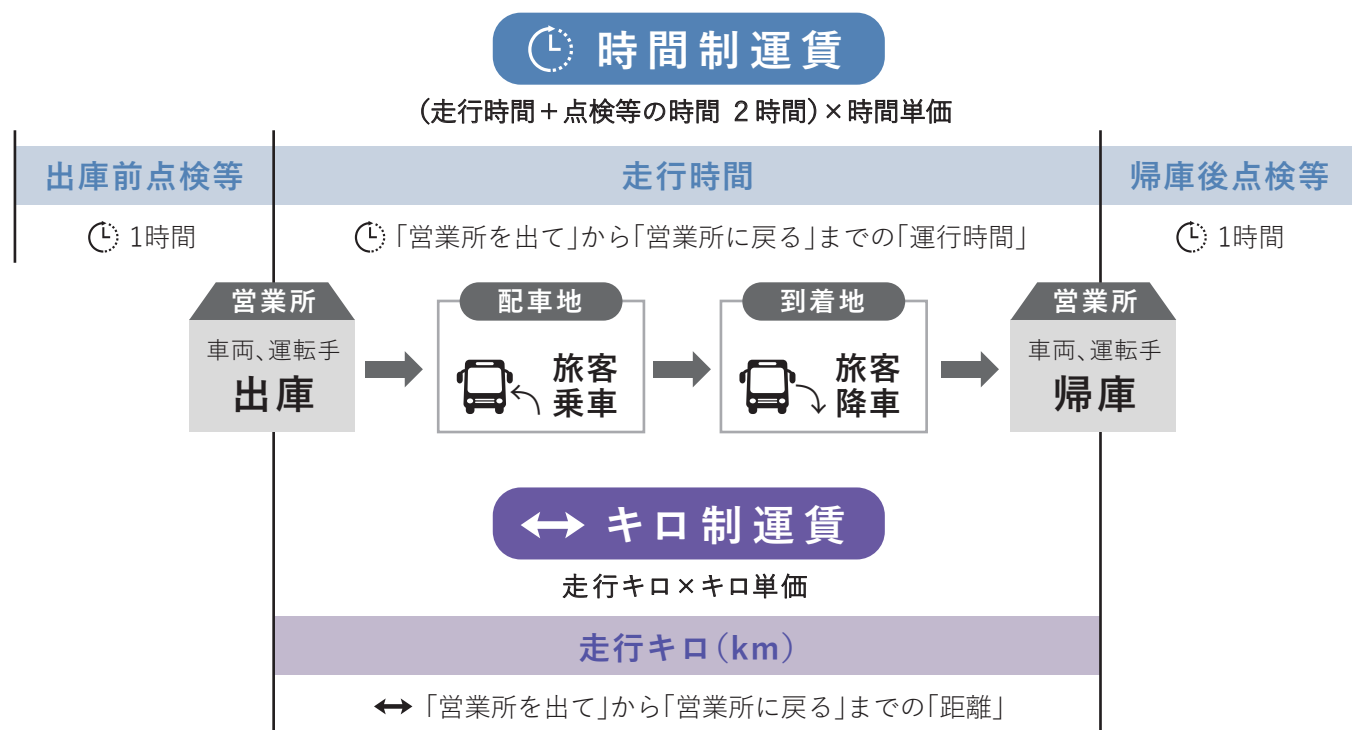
時間制運賃

（走行時間＋点検等の時間 2時間）×時間単価

出庫前点検等

1時間

走行時間

「営業所を出て」から「営業所に戻る」までの「運行時間」

帰庫後点検等

1時間

営業所

車両、運転手

出庫

配車地

旅客乗車

到着地

旅客降車

営業所

車両、運転手

帰庫

キロ制運賃

走行キロ×キロ単価

走行キロ（km）

「営業所を出て」から「営業所に戻る」までの「距離」